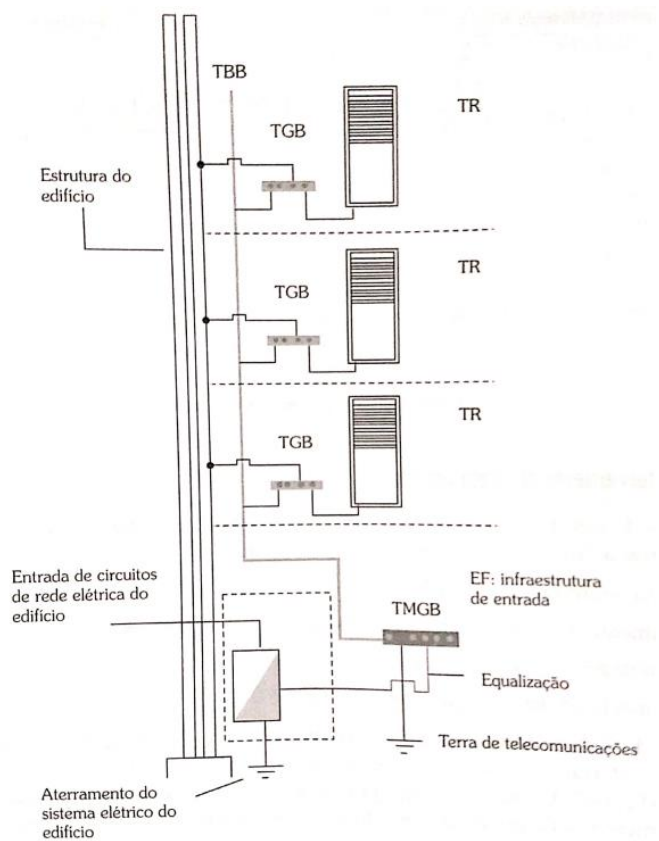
TBB

TR

TGB

Estrutura do edifício

TR

TGB

TR

TGB

Entrada de circuitos de rede elétrica do edifício

EF: infraestrutura de entrada

TMGB

Equalização

Terra de telecomunicações

Aterramento do sistema elétrico do edifício